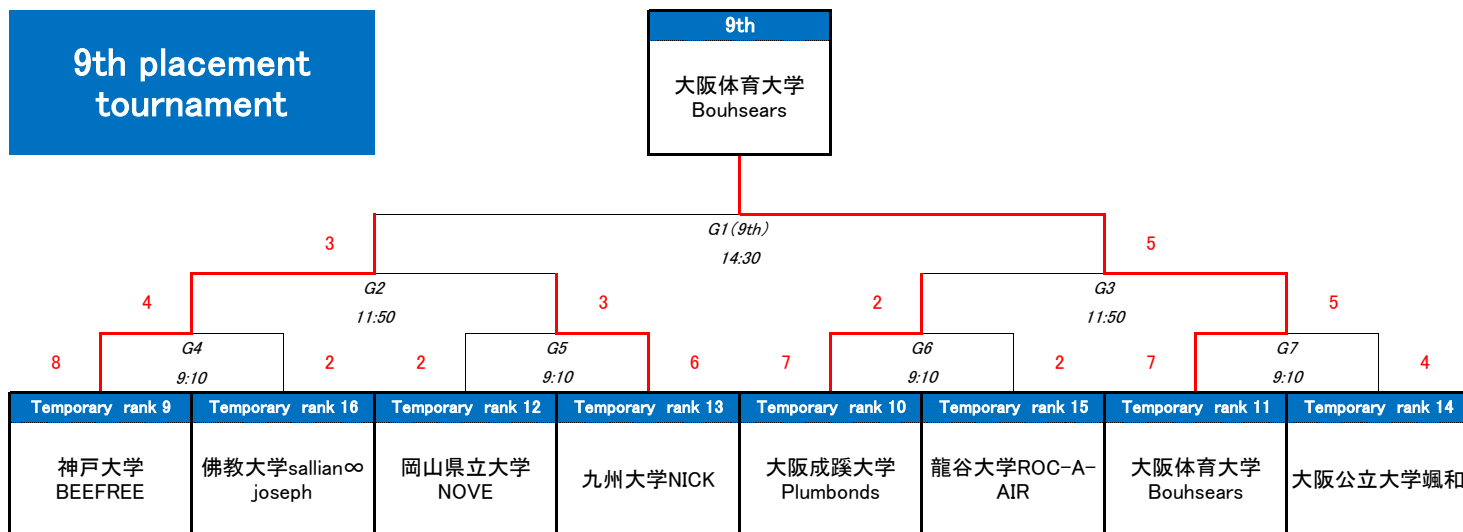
9th placement tournament

9th

大阪体育大学
Bouhsears

G1(9th)
14:30

3

5

G2
11:50

G3
11:50

4

3

2

5

G4
9:10

G5
9:10

G6
9:10

G7
9:10

8

2

2

6

7

2

7

4

| Temporary rank 9 | Temporary rank 16 | Temporary rank 12 | Temporary rank 13 | Temporary rank 10 | Temporary rank 15 | Temporary rank 11 | Temporary rank 14 |
|---|---|---|---|---|---|---|---|
| 神戸大学 BEEFREE | 佛教大学sallian∞ joseph | 岡山県立大学 NOVE | 九州大学NICK | 大阪成蹊大学 Plumbonds | 龍谷大学ROC-A-AIR | 大阪体育大学 Bouhsears | 大阪公立大学颯和 |